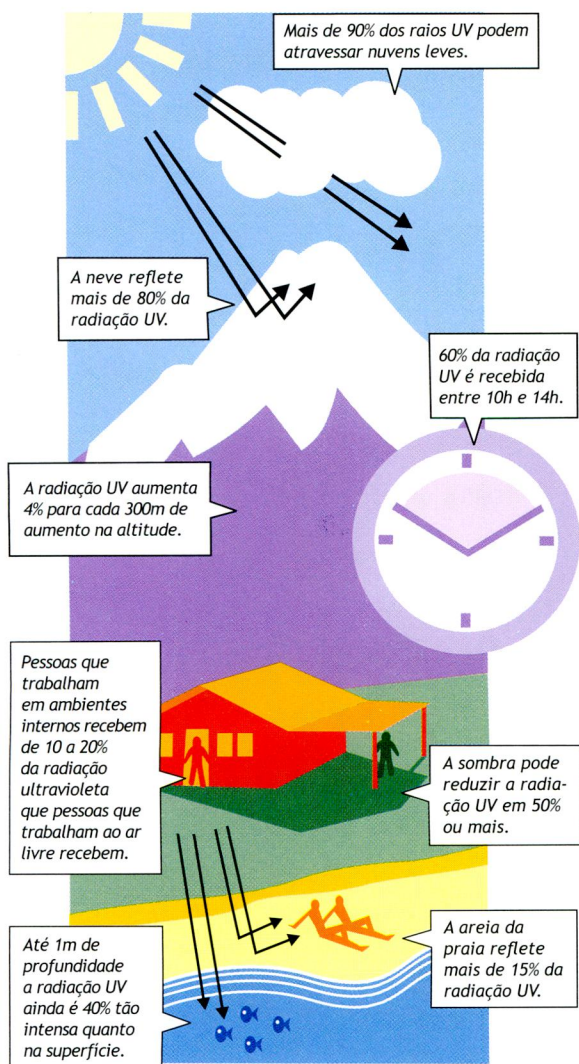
Mais de 90% dos raios UV podem atravessar nuvens leves.

A neve reflete mais de 80% da radiação UV.

60% da radiação UV é recebida entre 10h e 14h.

A radiação UV aumenta 4% para cada 300m de aumento na altitude.

Pessoas que trabalham em ambientes internos recebem de 10 a 20% da radiação ultravioleta que pessoas que trabalham ao ar livre recebem.

A sombra pode reduzir a radiação UV em 50% ou mais.

Até 1m de profundidade a radiação UV ainda é 40% tão intensa quanto na superfície.

A areia da praia reflete mais de 15% da radiação UV.